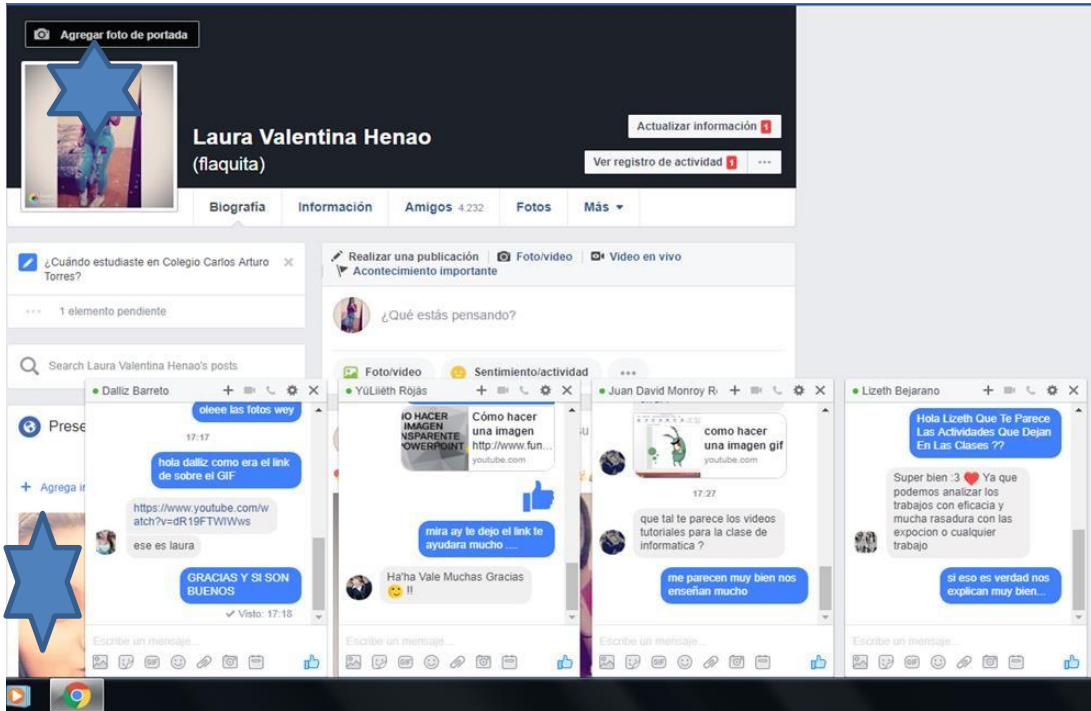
Agregar foto de portada

Laura Valentina Henao
(flaquita)

Actualizar información 1
Ver registro de actividad 1 ···

Biografía   Información   Amigos 4.232   Fotos   Más ▾

¿Cuándo estudiaste en Colegio Carlos Arturo Torres? ×

··· 1 elemento pendiente

Search Laura Valentina Henao's posts

Prese

+ Agrega i

Realizar una publicación   Foto/video   Video en vivo
Acontecimiento importante

¿Qué estás pensando?

Foto/video   Sentimiento/actividad   ···

Dalliz Barreto
oleee las fotos wey
17:17
hola dalliz como era el link de sobre el GIF
https://www.youtube.com/watch?v=dR19FTWIWws
ese es laura
GRACIAS Y SI SON BUENOS
✓ Visto: 17:18
Escribe un mensaje...

YúLiiéth Rójás
O HACER IMAGEN NSPARENTE POWERPOINT
Cómo hacer una imagen
http://www.fun...
youtube.com
mira ay te dejo el link te ayudara mucho ....
Ha'ha Vale Muchas Gracias 🙂 !!
Escribe un mensaje...

Juan David Monroy R
como hacer una imagen gif
youtube.com
17:27
que tal te parece los videos tutoriales para la clase de informatica ?
me parecen muy bien nos enseñan mucho
Escribe un mensaje...

Lizeth Bejarano
Hola Lizeth Que Te Parece Las Actividades Que Dejan En Las Clases ??
Super bien :3 ❤ Ya que podemos analizar los trabajos con eficacia y mucha rasadura con las expocion o cualquier trabajo
si eso es verdad nos explican muy bien...
Escribe un mensaje...